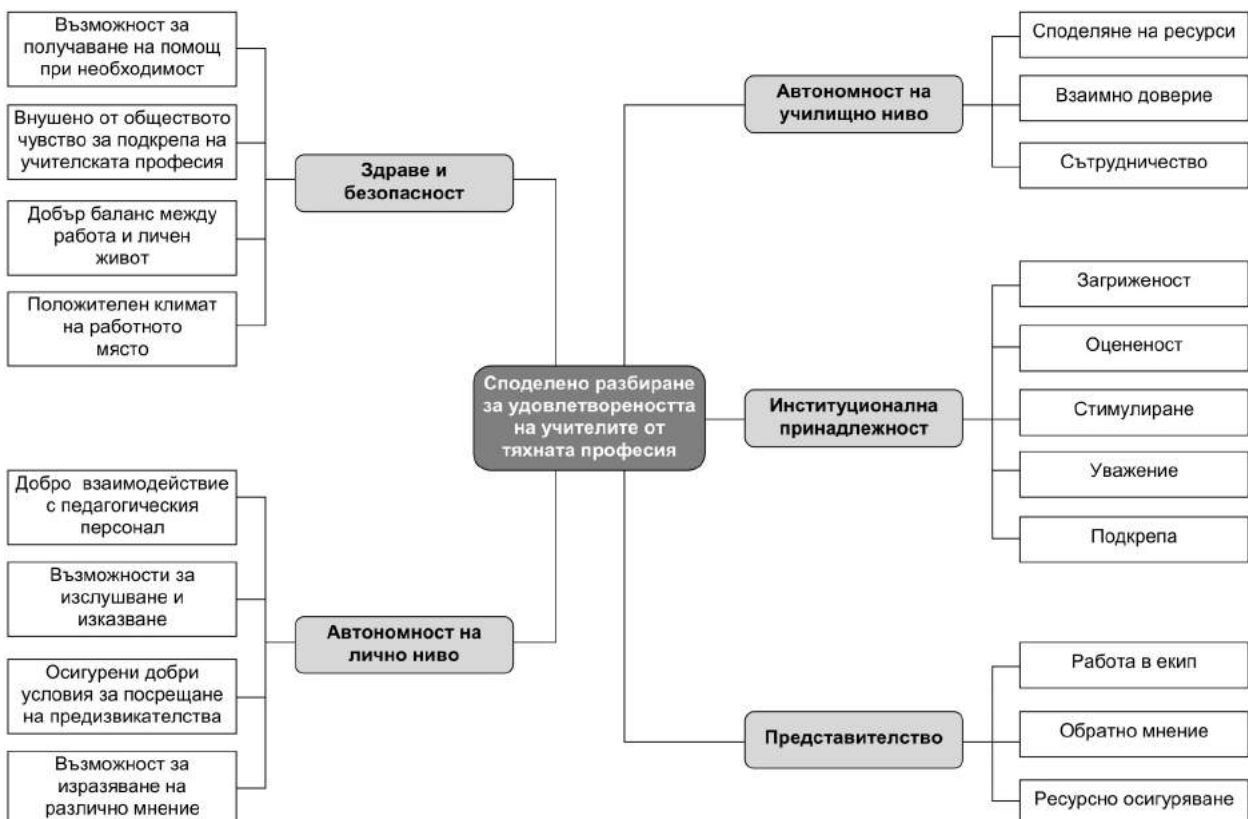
Споделено разбиране за удовлетвореността на учителите от тяхната професия

Здраве и безопасност

Възможност за получаване на помощ при необходимост

Внушено от обществото чувство за подкрепа на учителската професия

Добър баланс между работа и личен живот

Положителен климат на работното място

Автономност на училищно ниво

Споделяне на ресурси

Взаимно доверие

Сътрудничество

Институционална принадлежност

Загриженост

Оцененост

Стимулиране

Уважение

Подкрепа

Автономност на лично ниво

Добро взаимодействие с педагогическия персонал

Възможности за изслушване и изказване

Осигурени добри условия за посрещане на предизвикателства

Възможност за изразяване на различно мнение

Представителство

Работа в екип

Обратно мнение

Ресурсно осигуряване